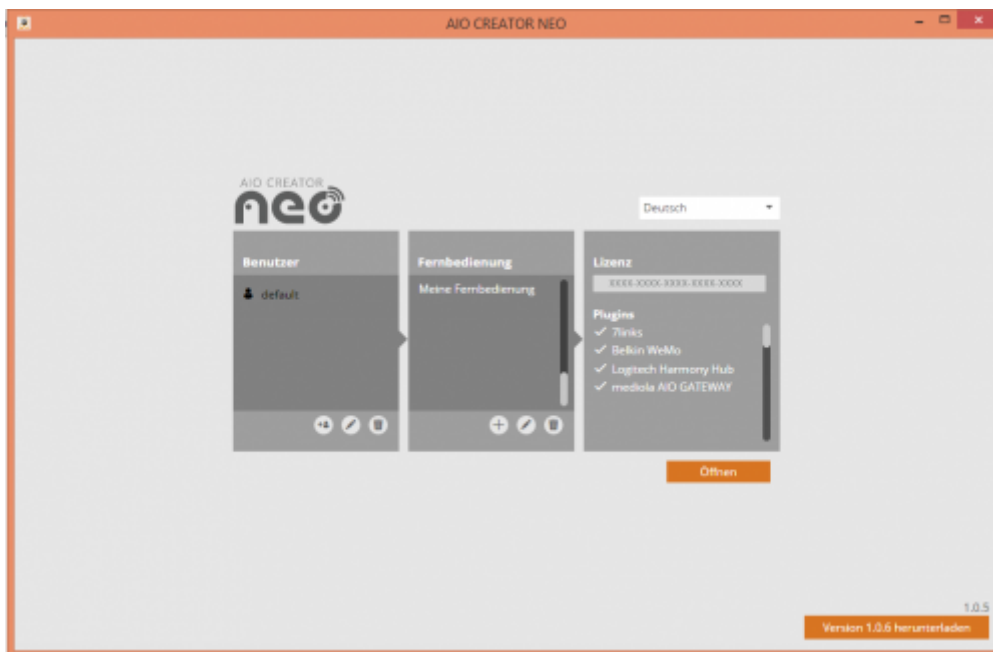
AIO CREATOR NEO

AIO CREATOR
neo

Deutsch

Benutzer

default

Fernbedienung

Meine Fernbedienung

Lizenz

XXXX-XXXX-XXXX-XXXX-XXXX

Plugins
✓ 7links
✓ Belkin WeMo
✓ Logitech Harmony Hub
✓ mediola AIO GATEWAY

Öffnen

1.0.5

Version 1.0.6 herunterladen